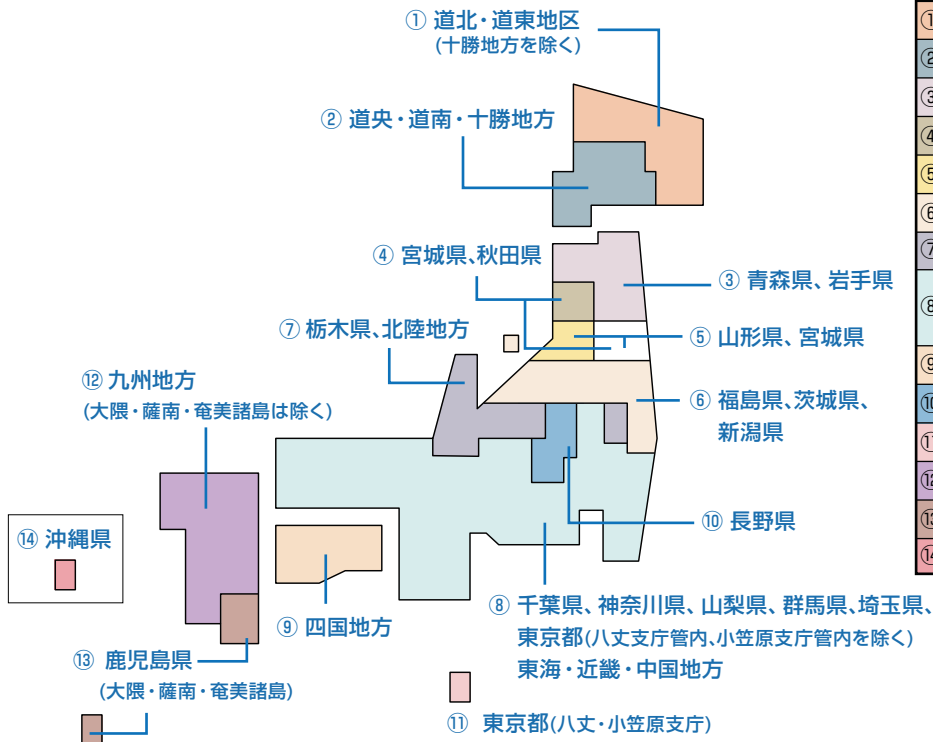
① 道北・道東地区
(十勝地方を除く)

② 道央・道南・十勝地方

④ 宮城県、秋田県

③ 青森県、岩手県

⑦ 栃木県、北陸地方

⑤ 山形県、宮城県

⑫ 九州地方
(大隈・薩南・奄美諸島は除く)

⑥ 福島県、茨城県、新潟県

⑩ 長野県

⑭ 沖縄県

⑨ 四国地方

⑧ 千葉県、神奈川県、山梨県、群馬県、埼玉県、東京都(八丈支庁管内、小笠原支庁管内を除く)
東海・近畿・中国地方

⑬ 鹿児島県
(大隈・薩南・奄美諸島)

⑪ 東京都(八丈・小笠原支庁)

①
②
③
④
⑤
⑥
⑦
⑧
⑨
⑩
⑪
⑫
⑬
⑭